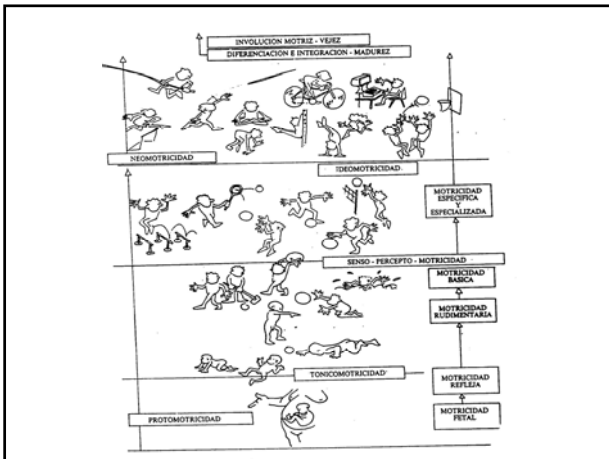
INVOLUCION MOTRIZ - VEJEZ
DIFERENCIACION E INTEGRACION - MADUREZ

NEOMOTRICIDAD

IDEOMOTRICIDAD

MOTRICIDAD ESPECIFICA Y ESPECIALIZADA

SENSO - PERCEPTO - MOTRICIDAD

MOTRICIDAD BASICA

MOTRICIDAD RUDIMENTARIA

TONICOMOTRICIDAD

MOTRICIDAD REFLEJA

PROTOMOTRICIDAD

MOTRICIDAD FETAL